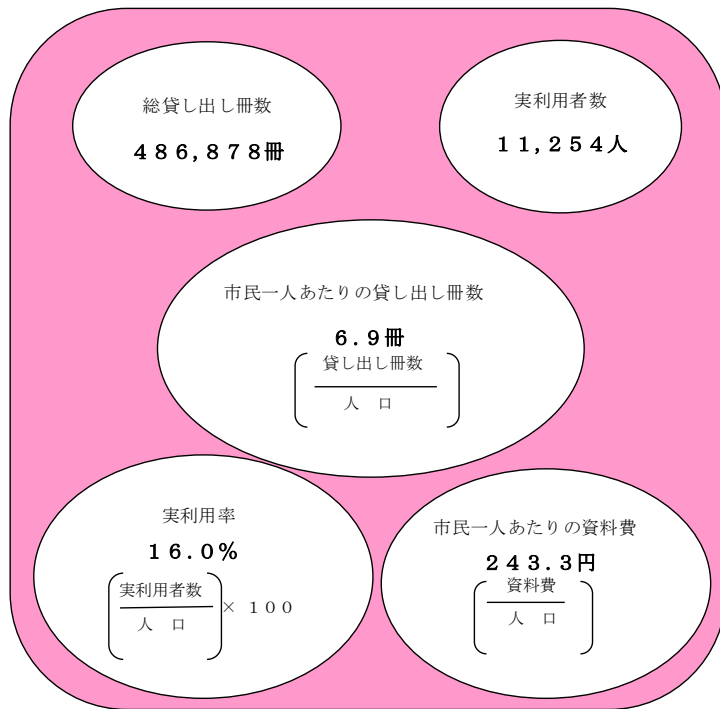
総貸し出し冊数

486,878冊

実利用者数

11,254人

市民一人あたりの貸し出し冊数

6.9冊

$\left(\frac{\text{貸し出し冊数}}{\text{人　口}}\right)$

実利用率

16.0%

$\left(\frac{\text{実利用者数}}{\text{人　口}}\right) \times 100$

市民一人あたりの資料費

243.3円

$\left(\frac{\text{資料費}}{\text{人　口}}\right)$